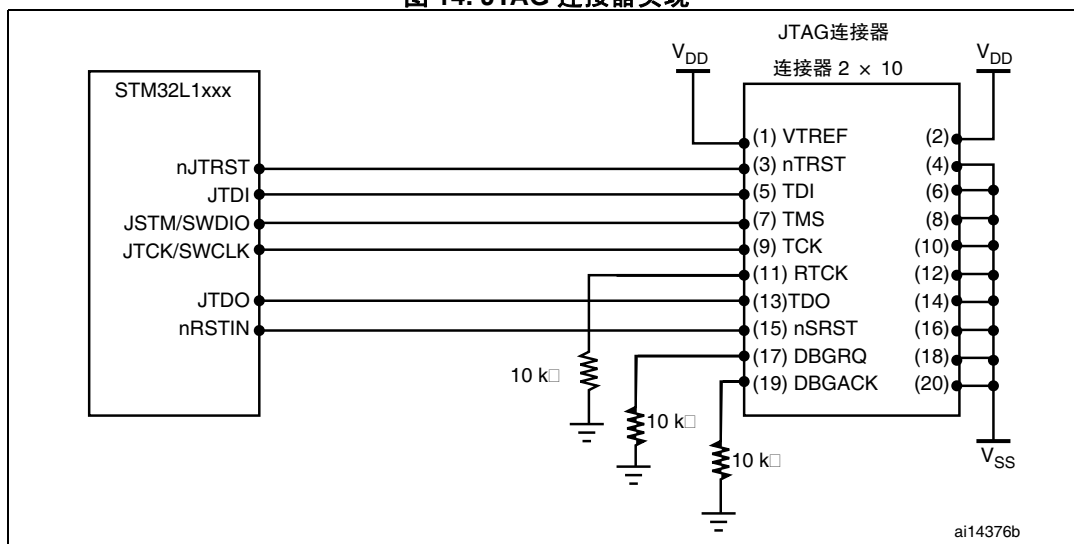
图 14. JTAG 连接器实现

JTAG连接器

$V_{DD}$

连接器 2 × 10

$V_{DD}$

STM32L1xxx

nJTRST
JTDI
JSTM/SWDIO
JTCK/SWCLK
JTDO
nRSTIN

(1) VTREF
(3) nTRST
(5) TDI
(7) TMS
(9) TCK
(11) RTCK
(13)TDO
(15) nSRST
(17) DBGRQ
(19) DBGACK

(2)
(4)
(6)
(8)
(10)
(12)
(14)
(16)
(18)
(20)

10 k□
10 k□
10 k□

$V_{SS}$

ai14376b